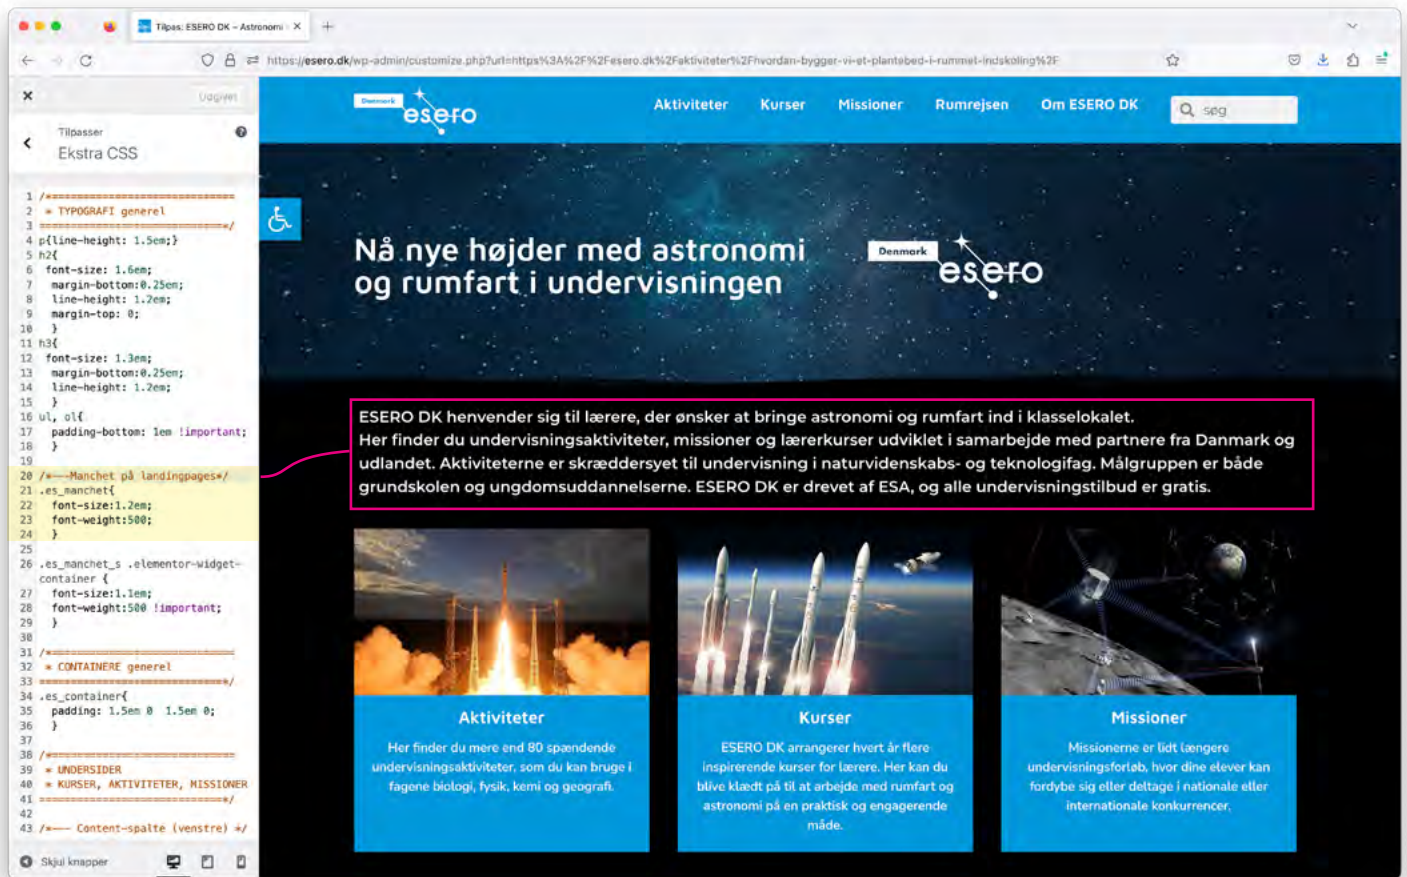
Tilpas: ESERO DK – Astronomi ×

https://esero.dk/wp-admin/customize.php?url=https%3A%2F%2Fesero.dk%2Faktiviteter%2Fhvordan-bygger-vi-et-plantebed-i-rummet-indskoling%2F

× Udgivet

Tilpasser
Ekstra CSS

1 /*==============================
2 * TYPOGRAFI generel
3 ==============================*/
4 p{line-height: 1.5em;}
5 h2{
6 font-size: 1.6em;
7 margin-bottom:0.25em;
8 line-height: 1.2em;
9 margin-top: 0;
10 }
11 h3{
12 font-size: 1.3em;
13 margin-bottom:0.25em;
14 line-height: 1.2em;
15 }
16 ul, ol{
17 padding-bottom: 1em !important;
18 }
19
20 /*---Manchet på landingpages*/
21 .es_manchet{
22 font-size:1.2em;
23 font-weight:500;
24 }
25
26 .es_manchet_s .elementor-widget-container {
27 font-size:1.1em;
28 font-weight:500 !important;
29 }
30
31 /*==============================
32 * CONTAINERE generel
33 ==============================*/
34 .es_container{
35 padding: 1.5em 0 1.5em 0;
36 }
37
38 /*==============================
39 * UNDERSIDER
40 * KURSER, AKTIVITETER, MISSIONER
41 ==============================*/
42
43 /*--- Content-spalte (venstre) */

Skjul knapper

Denmark esero

Aktiviteter Kurser Missioner Rumrejsen Om ESERO DK søg

Nå nye højder med astronomi og rumfart i undervisningen

Denmark esero

ESERO DK henvender sig til lærere, der ønsker at bringe astronomi og rumfart ind i klasselokalet. Her finder du undervisningsaktiviteter, missioner og lærerkurser udviklet i samarbejde med partnere fra Danmark og udlandet. Aktiviteterne er skræddersyet til undervisning i naturvidenskabs- og teknologifag. Målgruppen er både grundskolen og ungdomsuddannelserne. ESERO DK er drevet af ESA, og alle undervisningstilbud er gratis.

Aktiviteter
Her finder du mere end 80 spændende undervisningsaktiviteter, som du kan bruge i fagene biologi, fysik, kemi og geografi.

Kurser
ESERO DK arrangerer hvert år flere inspirerende kurser for lærere. Her kan du blive klædt på til at arbejde med rumfart og astronomi på en praktisk og engagerende måde.

Missioner
Missionerne er lidt længere undervisningsforløb, hvor dine elever kan fordybe sig eller deltage i nationale eller internationale konkurrencer.